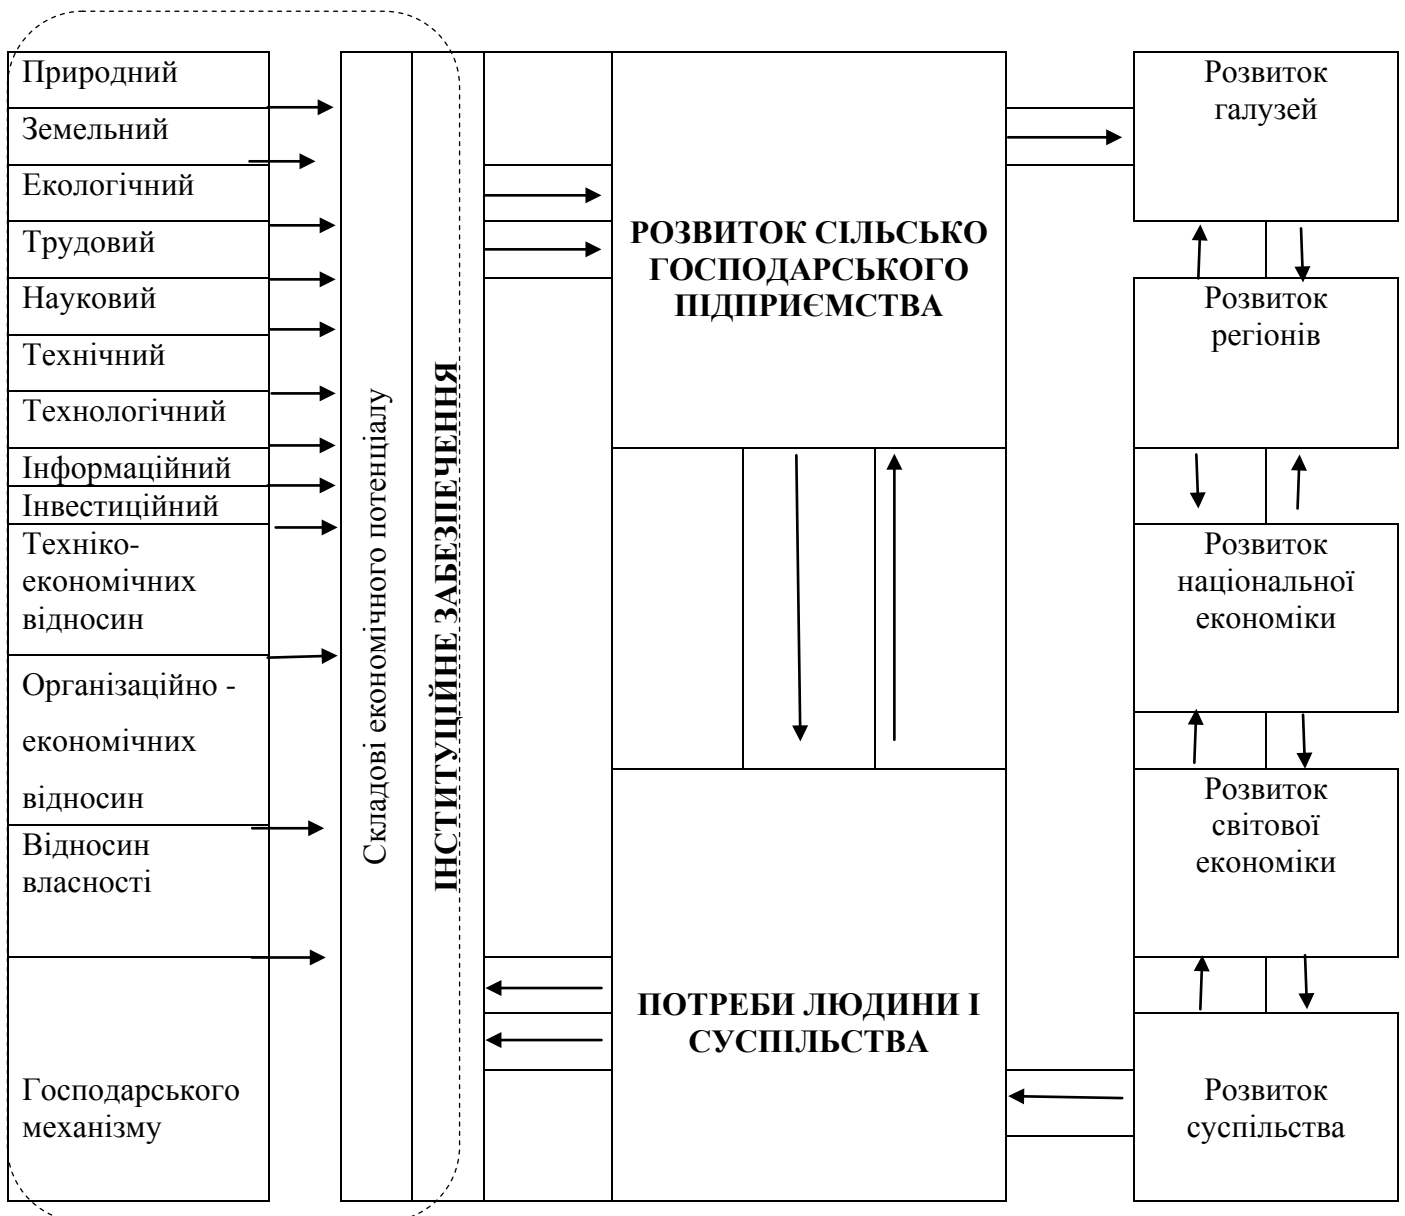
Природний
Земельний
Екологічний
Трудовий
Науковий
Технічний
Технологічний
Інформаційний
Інвестиційний
Техніко-економічних відносин
Організаційно - економічних відносин
Відносин власності
Господарського механізму

Складові економічного потенціалу

ІНСТИТУЦІЙНЕ ЗАБЕЗПЕЧЕННЯ

РОЗВИТОК СІЛЬСЬКО ГОСПОДАРСЬКОГО ПІДПРИЄМСТВА

ПОТРЕБИ ЛЮДИНИ І СУСПІЛЬСТВА

Розвиток галузей
Розвиток регіонів
Розвиток національної економіки
Розвиток світової економіки
Розвиток суспільства